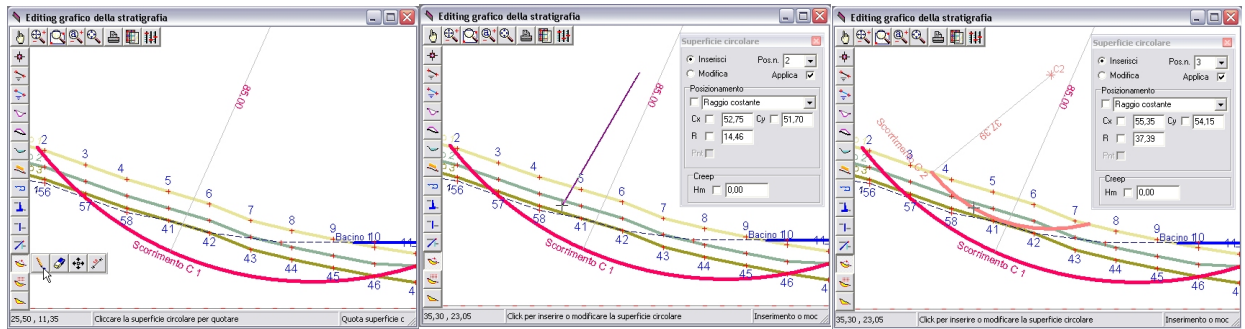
Editing grafico della stratigrafia

85,00

2 3 4 5 6 7 8 9 10 11
56 57 58 41 42 43 44 45 46 4
Bacino 1
Scorrimento C 1

25,30 ; 11,35 | Cliccare la superficie circolare per quotare | Quota superficie c

Editing grafico della stratigrafia

Superficie circolare
Inserisci Pos.n. 2
Modifica Applica
Posizionamento
Raggio costante
Cx 52,75 Cy 51,70
R 14,46
Pnt
Creep
Hm 0,00

85,00

2 3 4 5 6 7 8 9 10 11
56 57 58 41 42 43 44 45 46 4
Bacino 1
Scorrimento C 1

35,30 ; 23,05 | Click per inserire o modificare la superficie circolare | Inserimento o moc

Editing grafico della stratigrafia

Superficie circolare
Inserisci Pos.n. 3
Modifica Applica
Posizionamento
Raggio costante
Cx 55,35 Cy 54,15
R 37,39
Pnt
Creep
Hm 0,00

C2
37,39
85,00

2 3 4 5 6 7 8 9 10 11
56 57 58 41 42 43 44 45 46 4
Bacino 1
Scorrimento C 2
Scorrimento C 1

35,30 ; 23,05 | Click per inserire o modificare la superficie circolare | Inserimento o mo